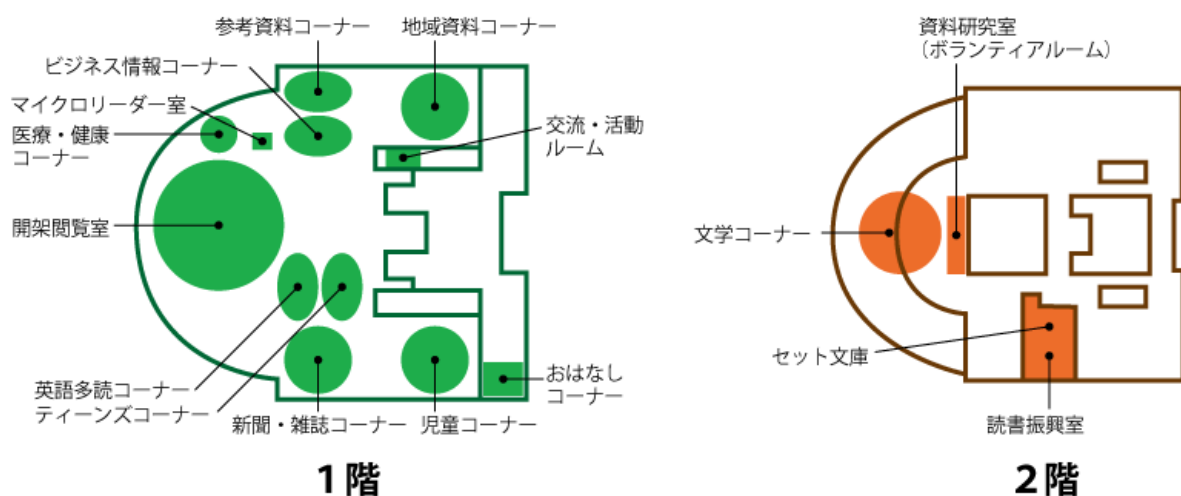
参考資料コーナー
地域資料コーナー
ビジネス情報コーナー
マイクロリーダー室
医療・健康コーナー
交流・活動ルーム
開架閲覧室
英語多読コーナー
ティーンズコーナー
新聞・雑誌コーナー
児童コーナー
おはなしコーナー

1階

資料研究室
（ボランティアルーム）
文学コーナー
セット文庫
読書振興室

2階